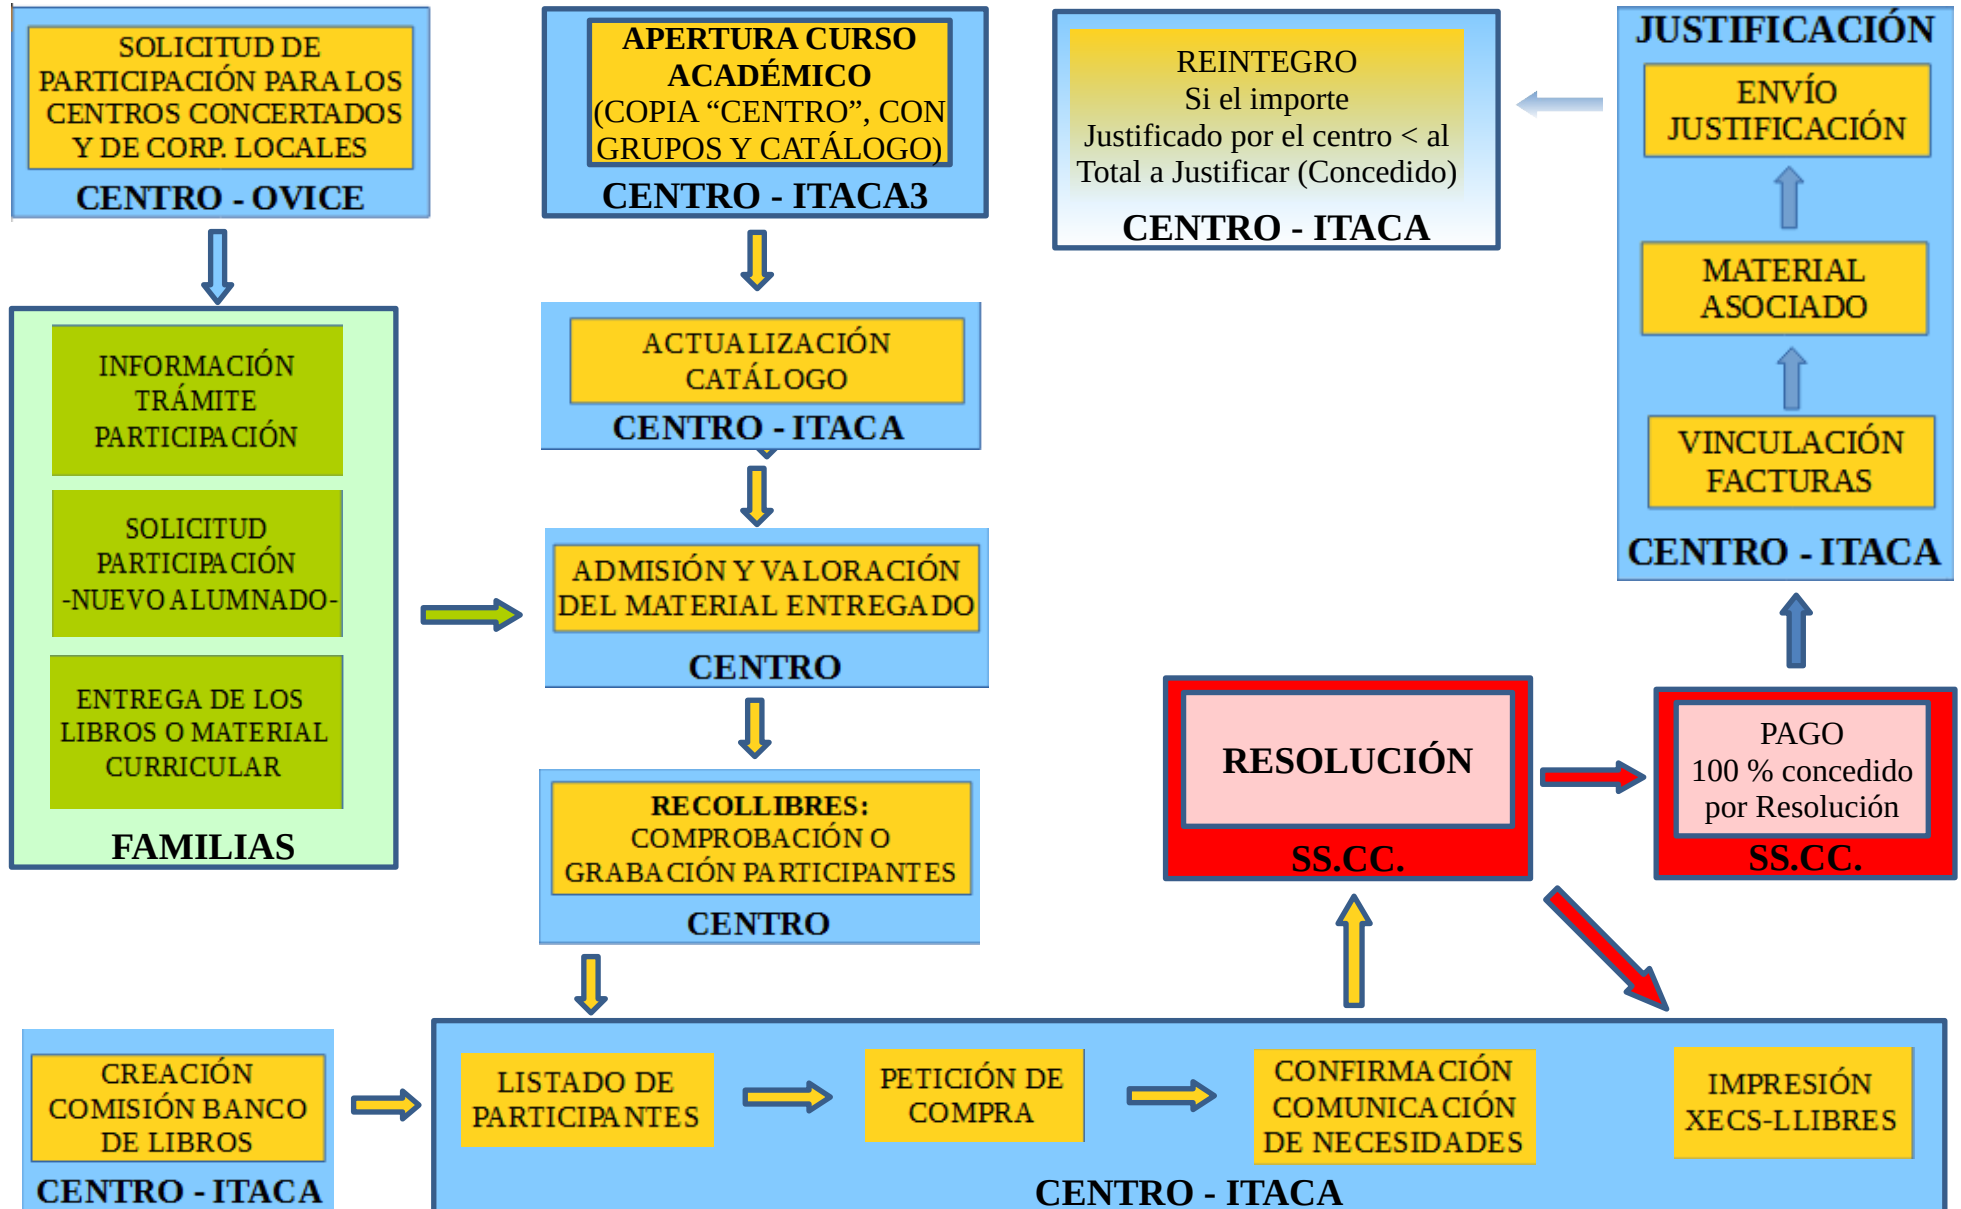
SOLICITUD DE PARTICIPACIÓN PARA LOS CENTROS CONCERTADOS Y DE CORP. LOCALES

CENTRO - OVICE

APERTURA CURSO ACADÉMICO
(COPIA “CENTRO”, CON GRUPOS Y CATÁLOGO)

CENTRO - ITACA3

REINTEGRO
Si el importe Justificado por el centro < al Total a Justificar (Concedido)

CENTRO - ITACA

JUSTIFICACIÓN

ENVÍO JUSTIFICACIÓN

MATERIAL ASOCIADO

VINCULACIÓN FACTURAS

CENTRO - ITACA

INFORMACIÓN TRÁMITE PARTICIPACIÓN

SOLICITUD PARTICIPACIÓN -NUEVO ALUMNADO-

ENTREGA DE LOS LIBROS O MATERIAL CURRICULAR

FAMILIAS

ACTUALIZACIÓN CATÁLOGO

CENTRO - ITACA

ADMISIÓN Y VALORACIÓN DEL MATERIAL ENTREGADO

CENTRO

RECOLLIBRES: COMPROBACIÓN O GRABACIÓN PARTICIPANTES

CENTRO

RESOLUCIÓN

SS.CC.

PAGO
100 % concedido por Resolución

SS.CC.

CREACIÓN COMISIÓN BANCO DE LIBROS

CENTRO - ITACA

LISTADO DE PARTICIPANTES

PETICIÓN DE COMPRA

CONFIRMACIÓN COMUNICACIÓN DE NECESIDADES

IMPRESIÓN XECS-LLIBRES

CENTRO - ITACA